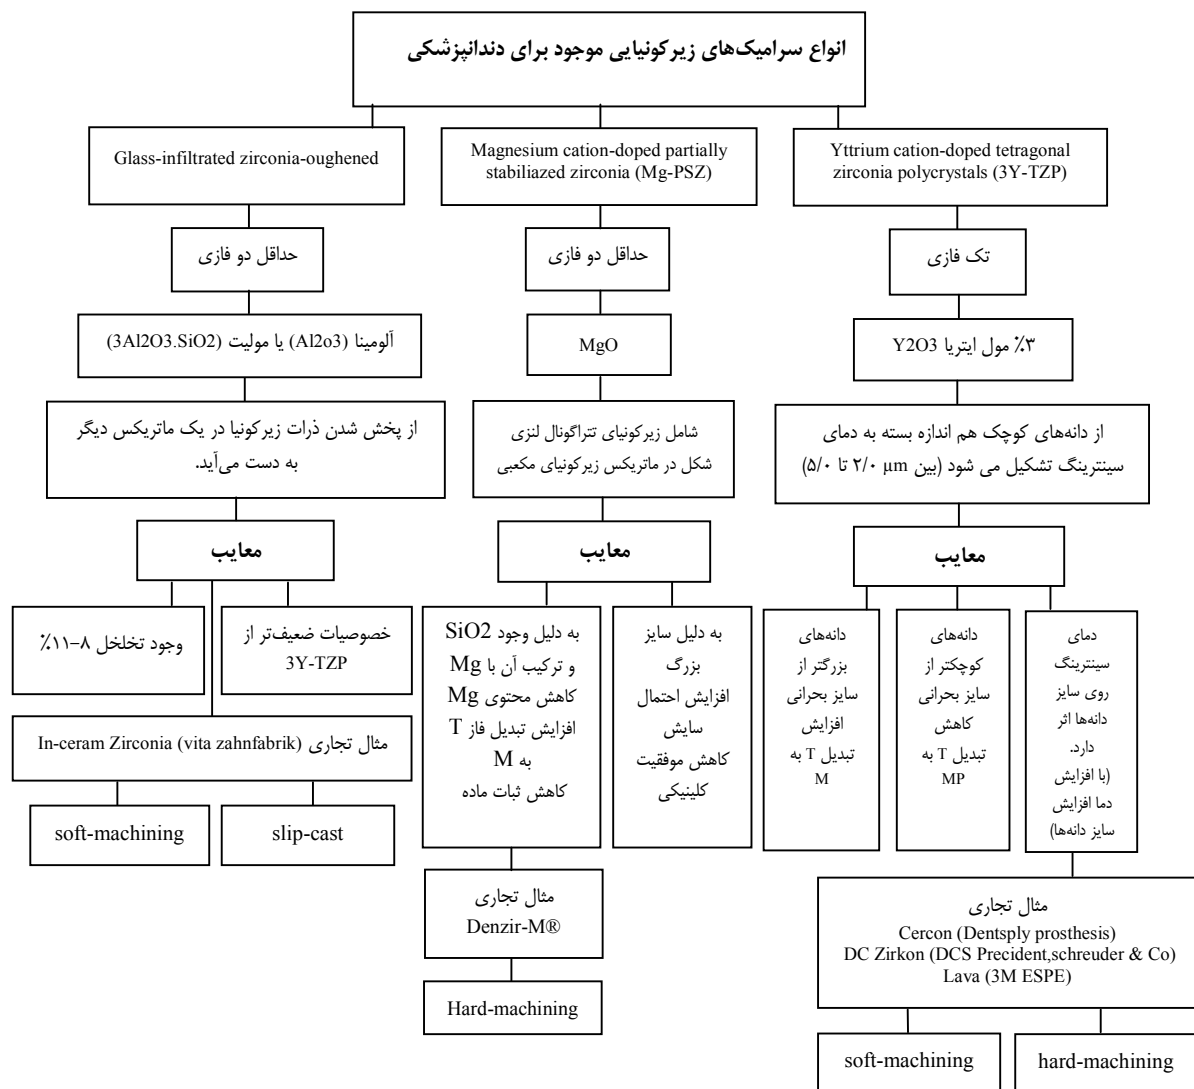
انواع سرامیک‌های زیرکونیایی موجود برای دندانپزشکی

Yttrium cation-doped tetragonal zirconia polycrystals (3Y-TZP)

تک فازی

٪۳ مول ایتریا Y2O3

از دانه‌های کوچک هم اندازه بسته به دمای سینترینگ تشکیل می شود (بین µm ۲/۰ تا ۵/۰)

معایب

دمای سینترینگ روی سایز دانه‌ها اثر دارد. (با افزایش دما افزایش سایز دانه‌ها)

دانه‌های کوچکتر از سایز بحرانی کاهش تبدیل T به MP

دانه‌های بزرگتر از سایز بحرانی افزایش تبدیل T به M

مثال تجاری
Cercon (Dentsply prosthesis)
DC Zirkon (DCS Precident,schreuder & Co)
Lava (3M ESPE)

hard-machining

soft-machining

Magnesium cation-doped partially stabiliazed zirconia (Mg-PSZ)

حداقل دو فازی

MgO

شامل زیرکونیای تتراگونال لنزی شکل در ماتریکس زیرکونیای مکعبی

معایب

به دلیل سایز بزرگ افزایش احتمال سایش کاهش موفقیت کلینیکی

به دلیل وجود SiO2 و ترکیب آن با Mg کاهش محتوی Mg افزایش تبدیل فاز T به M کاهش ثبات ماده

مثال تجاری
Denzir-M®

Hard-machining

Glass-infiltrated zirconia-oughened

حداقل دو فازی

آلومینا (Al2o3) یا مولیت (3Al2O3.SiO2)

از پخش شدن ذرات زیرکونیا در یک ماتریکس دیگر به دست می‌آید.

معایب

خصوصیات ضعیف‌تر از 3Y-TZP

وجود تخلخل ۸-۱۱٪

مثال تجاری In-ceram Zirconia (vita zahnfabrik)

slip-cast

soft-machining